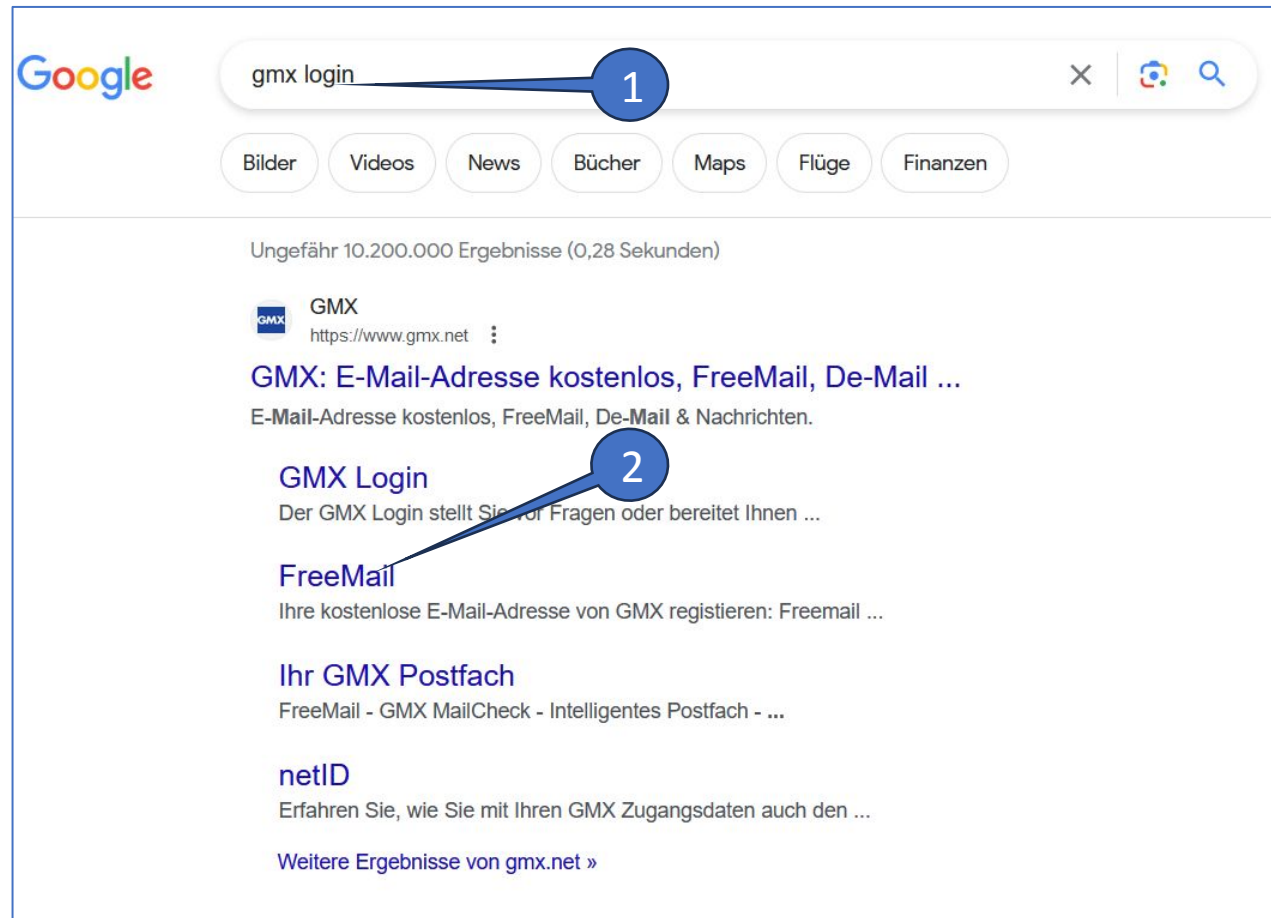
Google

gmx login

1

Bilder Videos News Bücher Maps Flüge Finanzen

Ungefähr 10.200.000 Ergebnisse (0,28 Sekunden)

GMX
GMX
https://www.gmx.net

GMX: E-Mail-Adresse kostenlos, FreeMail, De-Mail ...

E-Mail-Adresse kostenlos, FreeMail, De-Mail & Nachrichten.

2

GMX Login
Der GMX Login stellt Sie vor Fragen oder bereitet Ihnen ...

FreeMail
Ihre kostenlose E-Mail-Adresse von GMX registieren: Freemail ...

Ihr GMX Postfach
FreeMail - GMX MailCheck - Intelligentes Postfach - ...

netID
Erfahren Sie, wie Sie mit Ihren GMX Zugangsdaten auch den ...

Weitere Ergebnisse von gmx.net »